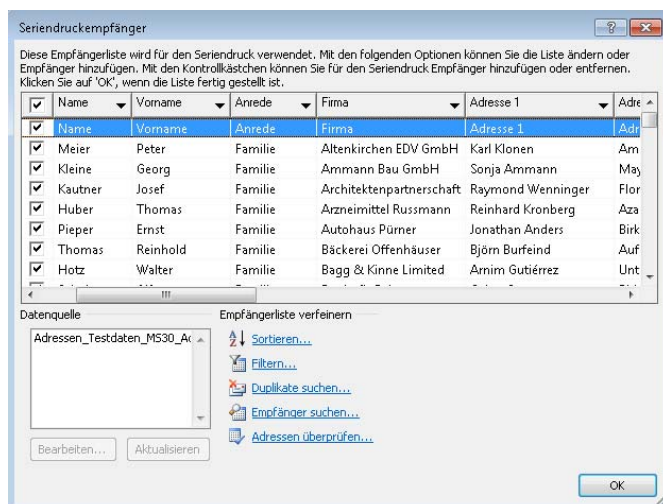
Seriendruckempfänger

Diese Empfängerliste wird für den Seriendruck verwendet. Mit den folgenden Optionen können Sie die Liste ändern oder Empfänger hinzufügen. Mit den Kontrollkästchen können Sie für den Seriendruck Empfänger hinzufügen oder entfernen. Klicken Sie auf 'OK', wenn die Liste fertig gestellt ist.

| ✓ | Name | Vorname | Anrede | Firma | Adresse 1 | Adre |
|---|---|---|---|---|---|---|
| ✓ | Name | Vorname | Anrede | Firma | Adresse 1 | Adr |
| ✓ | Meier | Peter | Familie | Altenkirchen EDV GmbH | Karl Klonen | Am |
| ✓ | Kleine | Georg | Familie | Ammann Bau GmbH | Sonja Ammann | May |
| ✓ | Kautner | Josef | Familie | Architektenpartnerschaft | Raymond Wenninger | Flor |
| ✓ | Huber | Thomas | Familie | Arzneimittel Russmann | Reinhard Kronberg | Aza |
| ✓ | Pieper | Ernst | Familie | Autohaus Pürner | Jonathan Anders | Birk |
| ✓ | Thomas | Reinhold | Familie | Bäckerei Offenhäuser | Björn Burfeind | Auf |
| ✓ | Hotz | Walter | Familie | Bagg & Kinne Limited | Arnim Gutiérrez | Unt |

Datenquelle
Adressen_Testdaten_MS30_A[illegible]

Empfängerliste verfeinern
Sortieren...
Filtern...
Duplikate suchen...
Empfänger suchen...
Adressen überprüfen...

Bearbeiten... Aktualisieren

OK